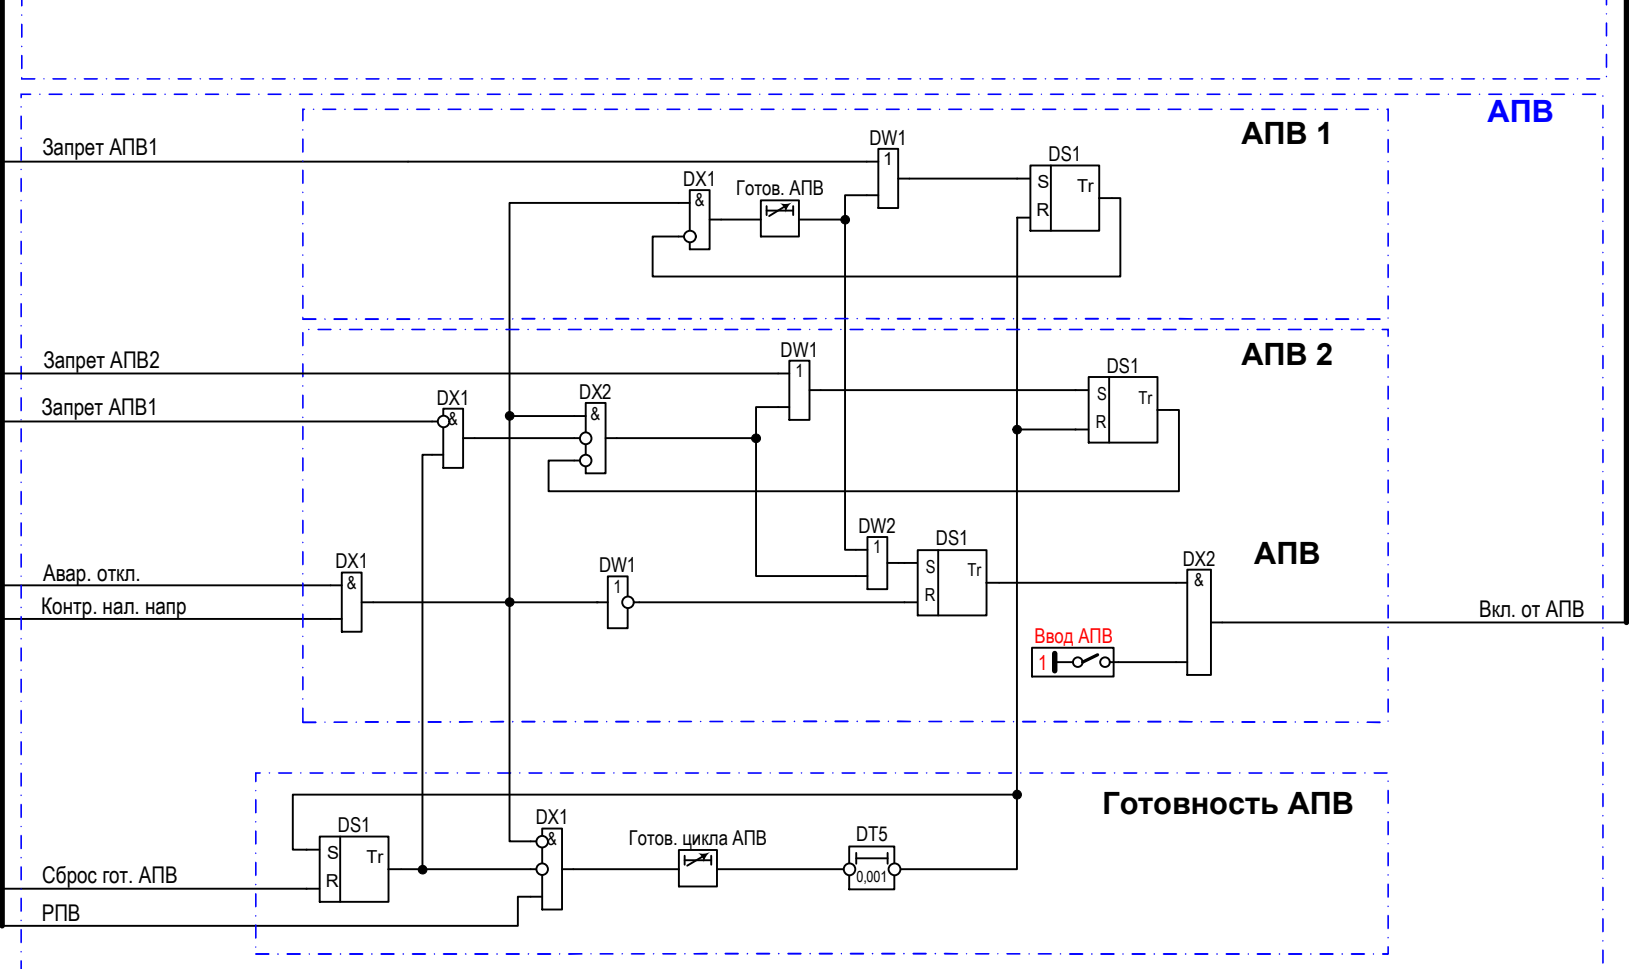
АПВ

АПВ 1

Запрет АПВ1

DW1
1

DS1
S
Tr
R

DX1
&

Готов. АПВ

АПВ 2

Запрет АПВ2

Запрет АПВ1

DW1
1

DS1
S
Tr
R

DX1
&

DX2
&

DW2
1

DS1
S
Tr
R

АПВ

DX2
&

Авар. откл.

Контр. нал. напр

DX1
&

DW1
1

Ввод АПВ
1

Вкл. от АПВ

Готовность АПВ

DS1
S
Tr
R

DX1
&

Готов. цикла АПВ

DT5
0,001

Сброс гот. АПВ

РПВ